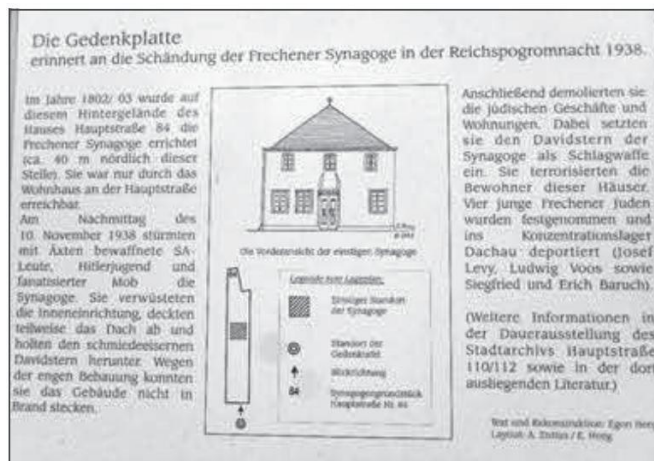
Die Gedenkplatte
erinnert an die Schändung der Frechener Synagoge in der Reichspogromnacht 1938.

Im Jahre 1802/03 wurde auf diesem Hintergelände des Hauses Hauptstraße 84 die Frechener Synagoge errichtet (ca. 40 m nördlich dieser Stelle). Sie war nur durch das Wohnhaus an der Hauptstraße erreichbar.
Am Nachmittag des 10. November 1938 stürmten mit Äxten bewaffnete SA-Leute, Hitlerjugend und fanatisierter Mob die Synagoge. Sie verwüsteten die Inneneinrichtung, deckten teilweise das Dach ab und holten den schmiedeeisernen Davidstern herunter. Wegen der engen Bebauung konnten sie das Gebäude nicht in Brand stecken.

Die Vorderansicht der einstigen Synagoge

Legende zum Lageplan:
Einstiger Standort der Synagoge
Standort der Gedenktafel
Blickrichtung
84 Synagogengrundstück Hauptstraße Nr. 84

Anschließend demolierten sie die jüdischen Geschäfte und Wohnungen. Dabei setzten sie den Davidstern der Synagoge als Schlagwaffe ein. Sie terrorisierten die Bewohner dieser Häuser. Vier junge Frechener Juden wurden festgenommen und ins Konzentrationslager Dachau deportiert (Josef Levy, Ludwig Voos sowie Siegfried und Erich Baruch).

(Weitere Informationen in der Dauerausstellung des Stadtarchivs Hauptstraße 110/112 sowie in der dort ausliegenden Literatur.)

Text und Rekonstruktion: Egon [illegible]
Layout: A. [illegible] / E. Heeg